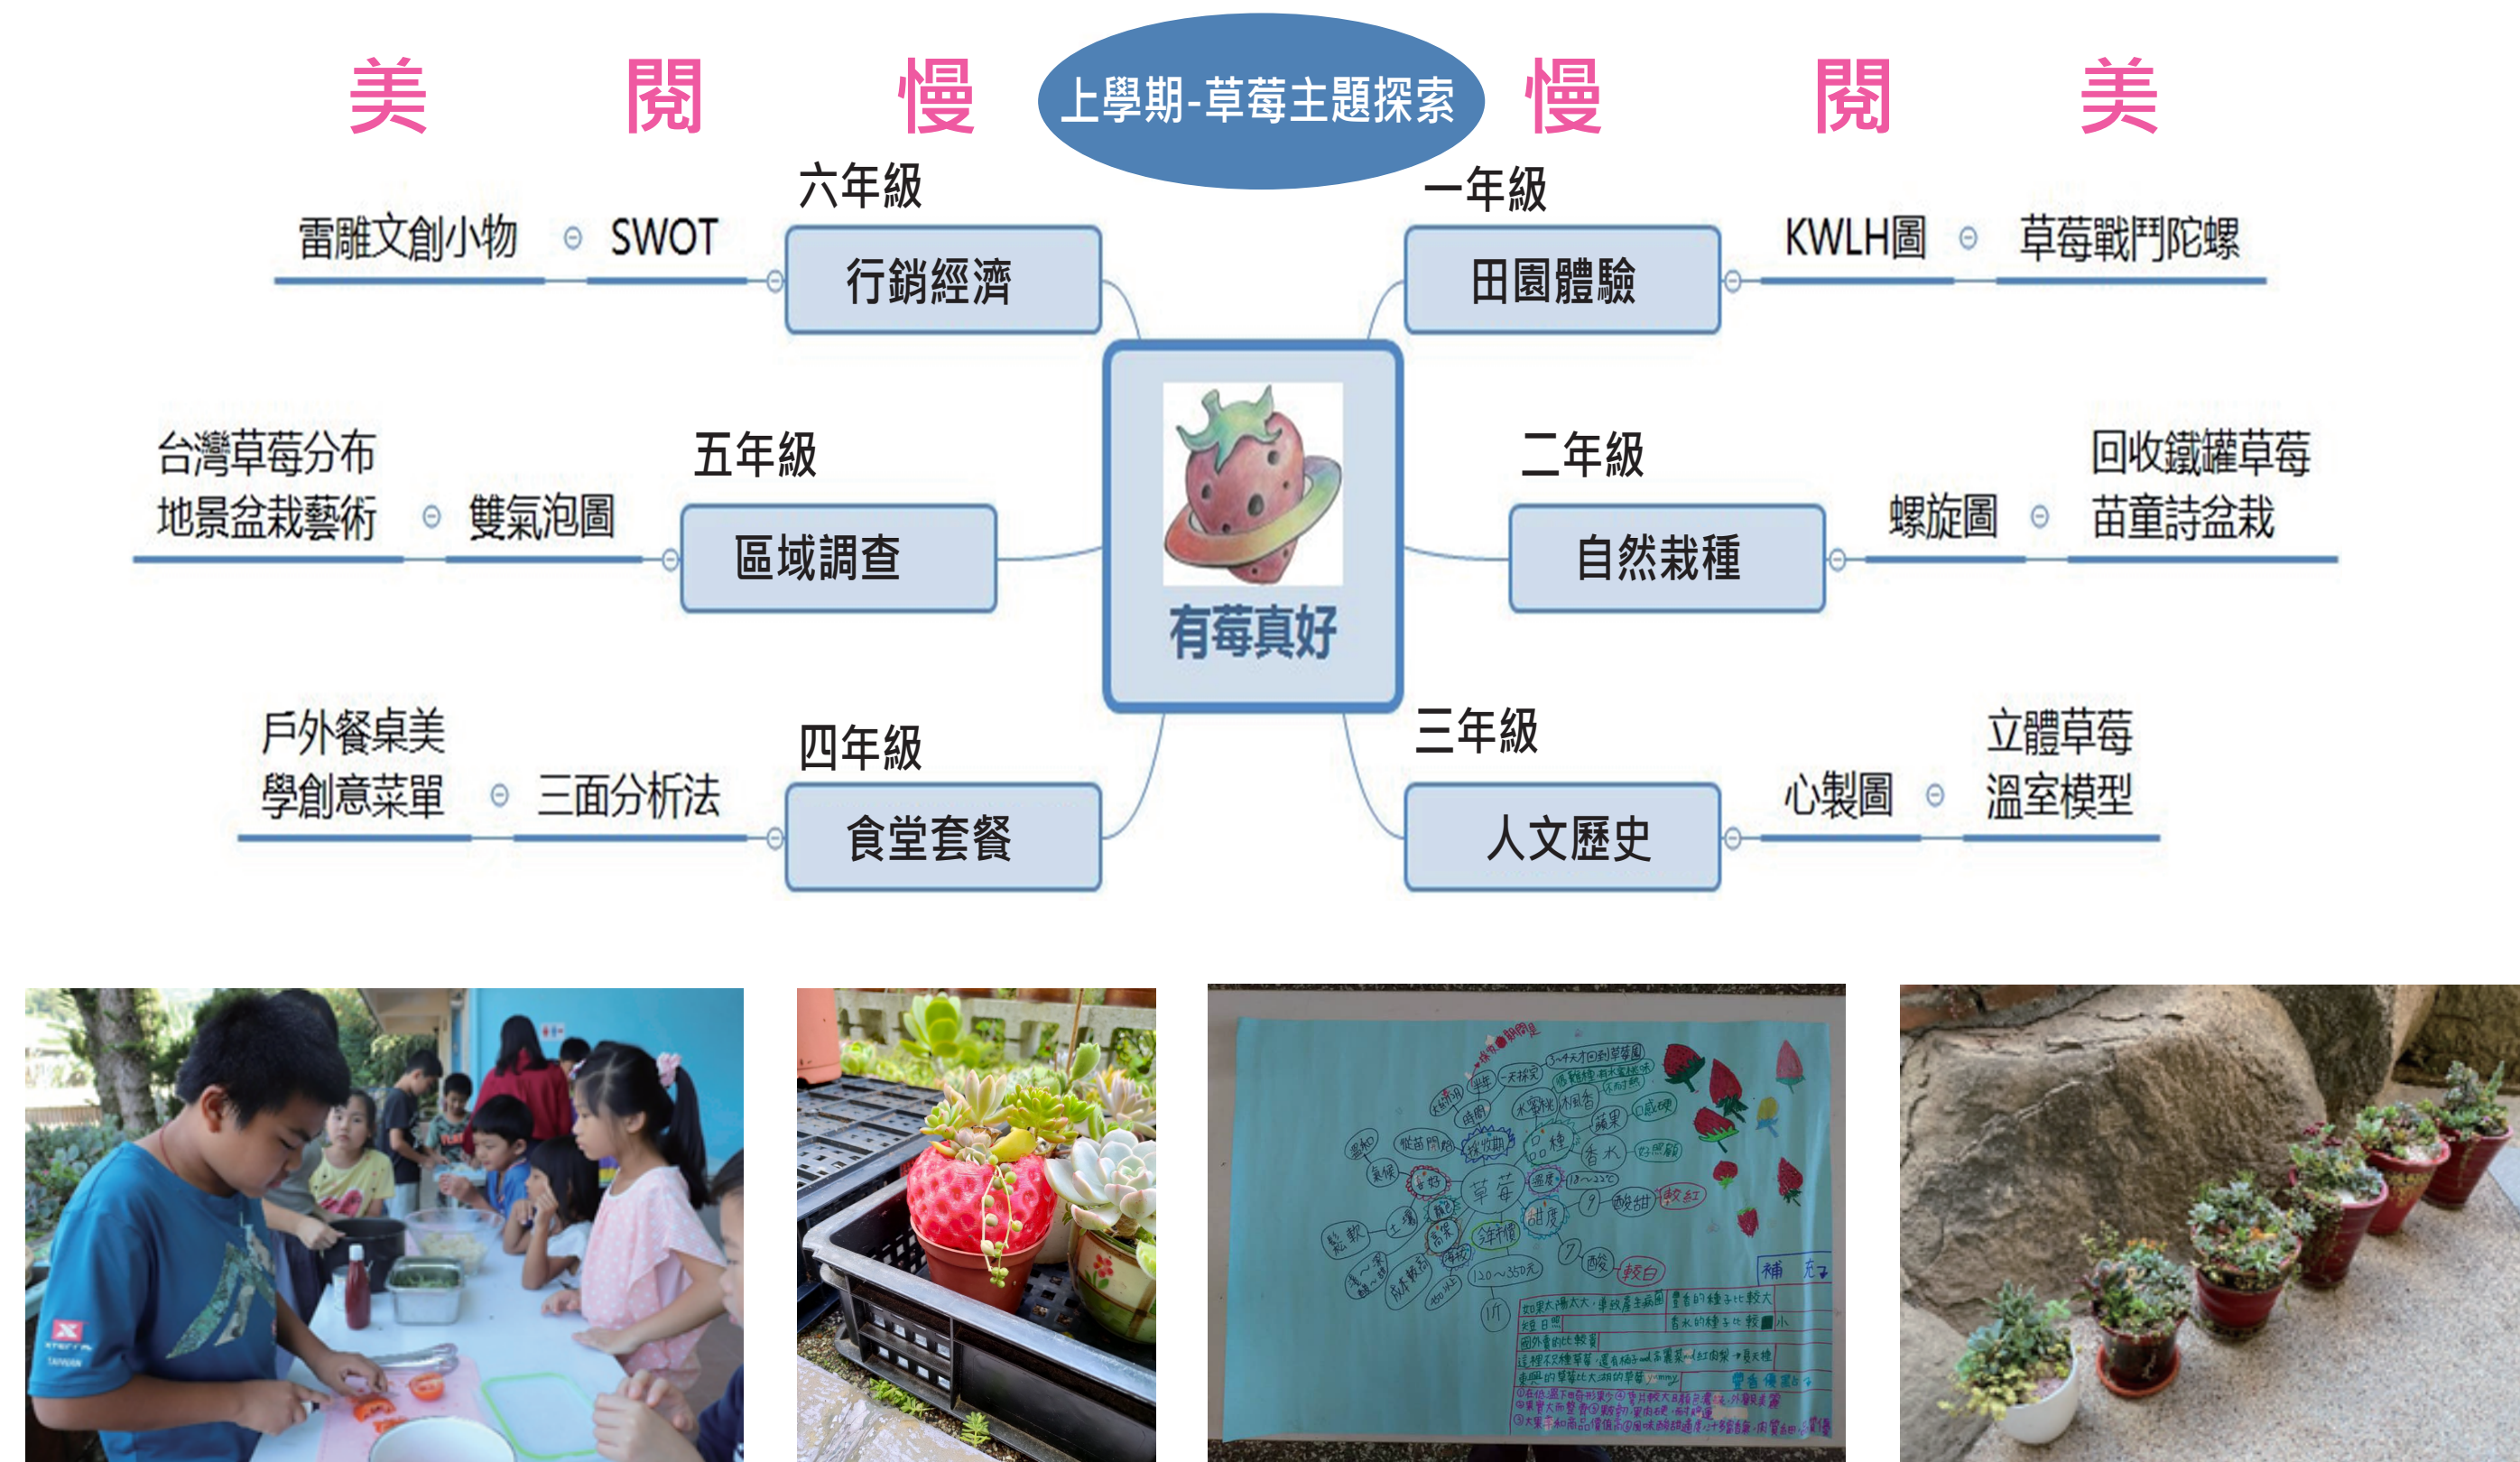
美　閱　慢　上學期-草莓主題探索　慢　閱　美

六年級
雷雕文創小物　SWOT　行銷經濟

一年級
田園體驗　KWLH圖　草莓戰鬥陀螺

有莓真好

五年級
台灣草莓分布
地景盆栽藝術　雙氣泡圖　區域調查

二年級
自然栽種　螺旋圖　回收鐵罐草莓
苗童詩盆栽

四年級
戶外餐桌美
學創意菜單　三面分析法　食堂套餐

三年級
人文歷史　心製圖　立體草莓
溫室模型

草莓　品種　甜度　酸　香水　補充
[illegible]